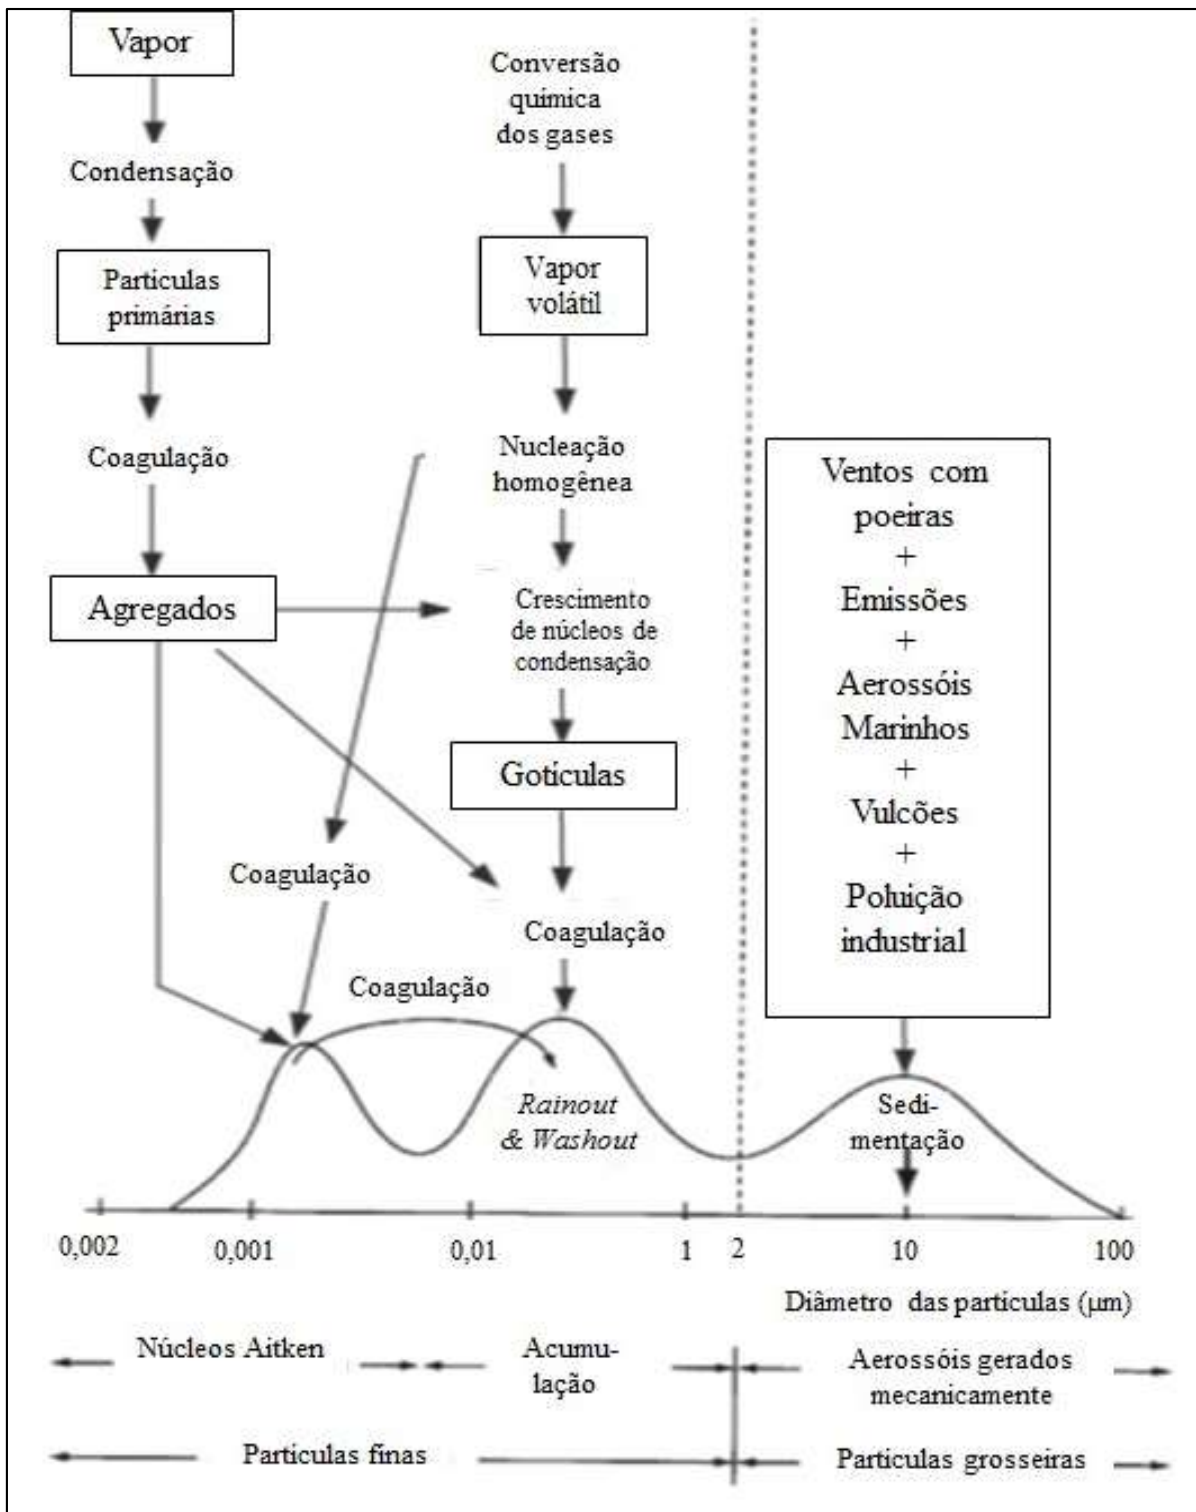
Vapor

Condensação

Particulas primárias

Coagulação

Agregados

Conversão química dos gases

Vapor volátil

Nucleação homogênea

Crescimento de núcleos de condensação

Goticulas

Coagulação

Coagulação

Coagulação

Ventos com poeiras + Emissões + Aerossóis Marinhos + Vulcões + Poluição industrial

Rainout & Washout

Sedi-mentação

0,002 0,001 0,01 1 2 10 100

Diâmetro das particulas (µm)

Núcleos Aitken

Acumu-lação

Aerossóis gerados mecanicamente

Particulas finas

Particulas grosseiras